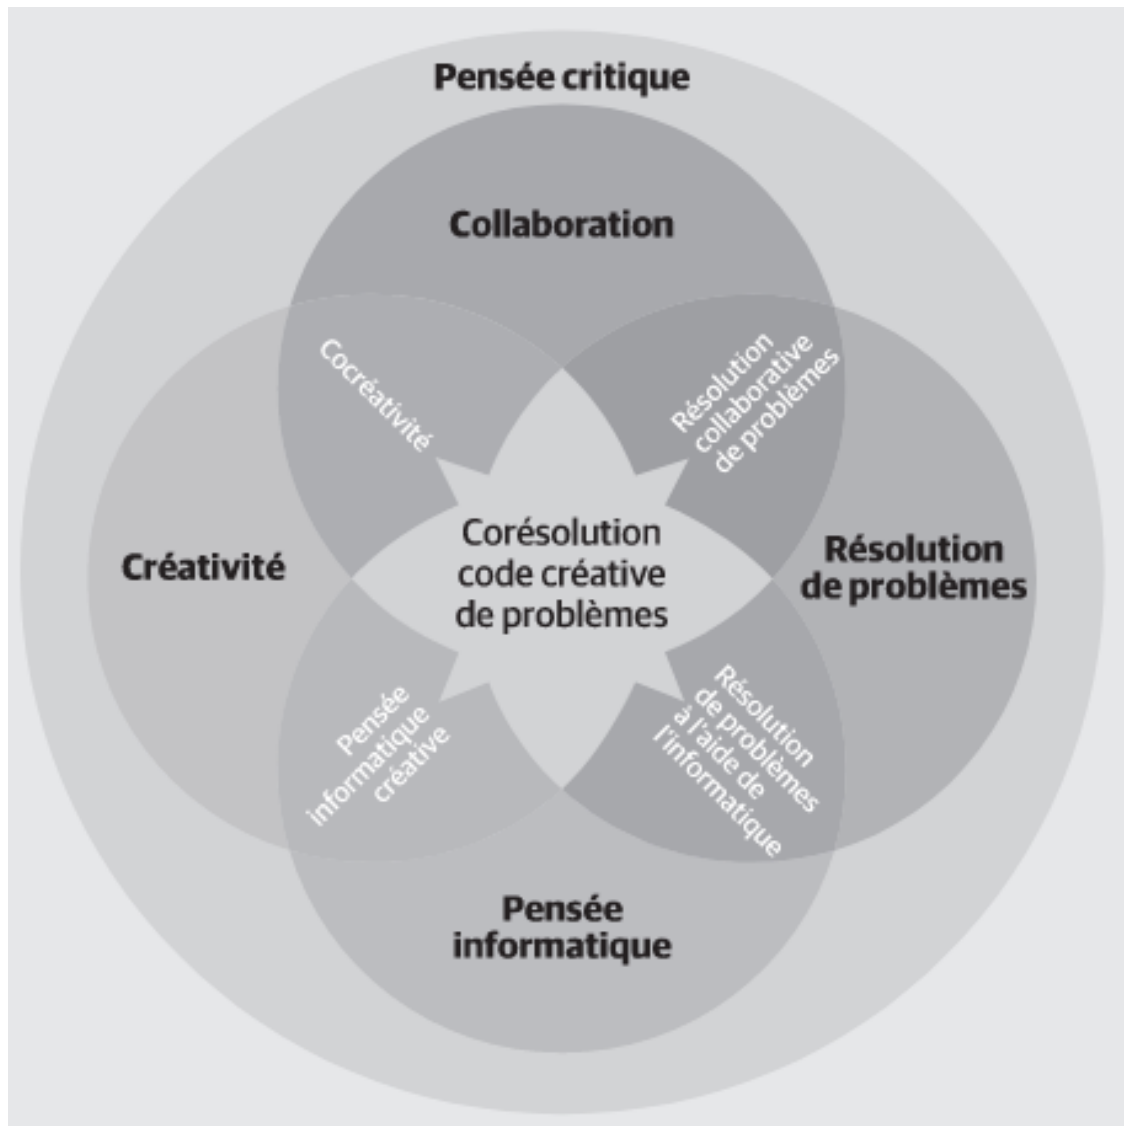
Pensée critique

Collaboration

Cocréativité

Résolution collaborative de problèmes

Créativité

Corésolution code créative de problèmes

Résolution de problèmes

Pensée informatique créative

Résolution de problèmes à l'aide de l'informatique

Pensée informatique